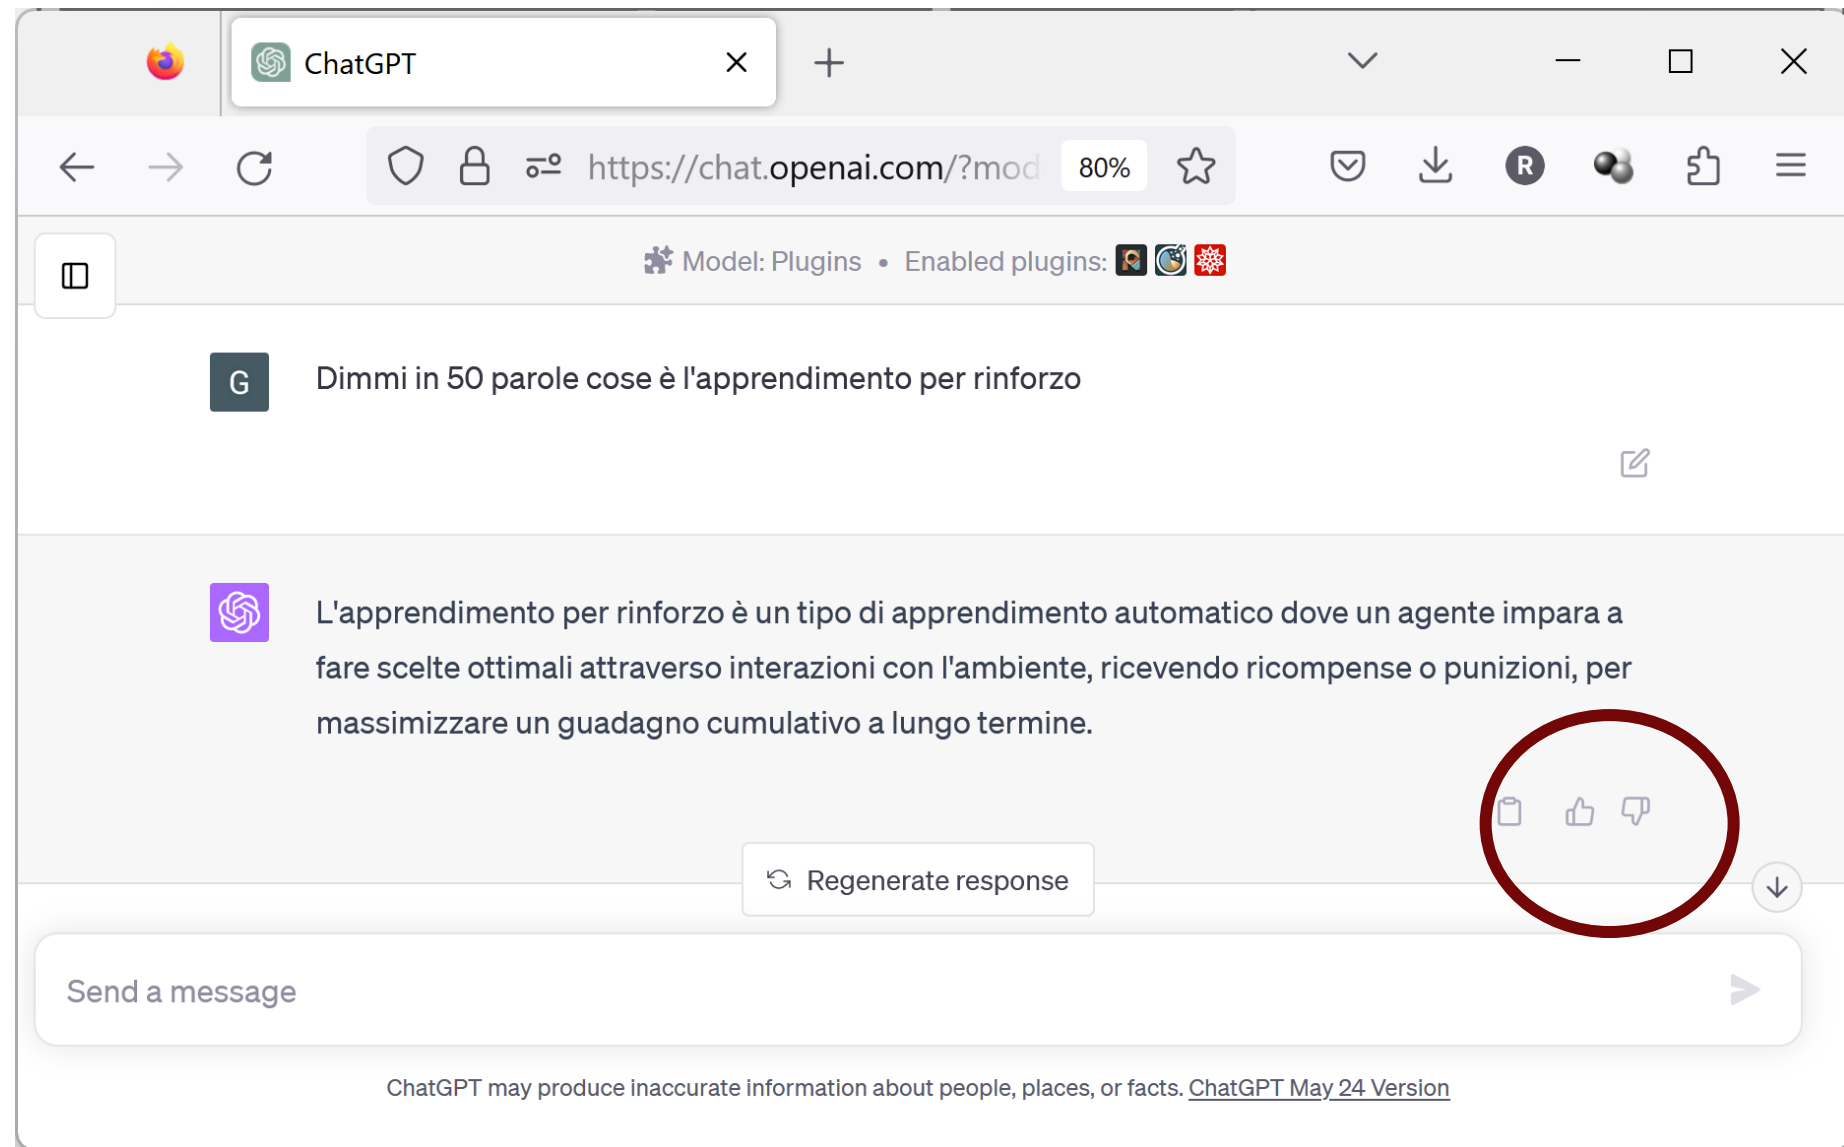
ChatGPT

https://chat.openai.com/?mod 80%

R

Model: Plugins • Enabled plugins:

G

Dimmi in 50 parole cose è l'apprendimento per rinforzo

L'apprendimento per rinforzo è un tipo di apprendimento automatico dove un agente impara a fare scelte ottimali attraverso interazioni con l'ambiente, ricevendo ricompense o punizioni, per massimizzare un guadagno cumulativo a lungo termine.

Regenerate response

Send a message

ChatGPT may produce inaccurate information about people, places, or facts. ChatGPT May 24 Version